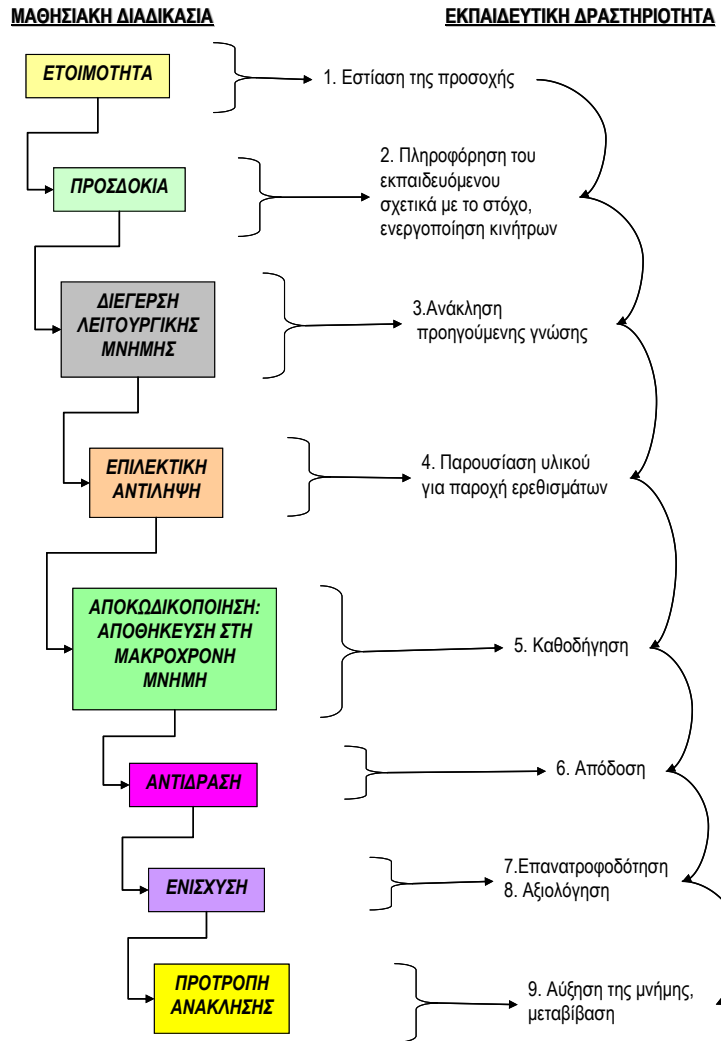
ΜΑΘΗΣΙΑΚΗ ΔΙΑΔΙΚΑΣΙΑ

ΕΚΠΑΙΔΕΥΤΙΚΗ ΔΡΑΣΤΗΡΙΟΤΗΤΑ

ΕΤΟΙΜΟΤΗΤΑ

1. Εστίαση της προσοχής

ΠΡΟΣΔΟΚΙΑ

2. Πληροφόρηση του εκπαιδευόμενου σχετικά με το στόχο, ενεργοποίηση κινήτρων

ΔΙΕΓΕΡΣΗ ΛΕΙΤΟΥΡΓΙΚΗΣ ΜΝΗΜΗΣ

3.Ανάκληση προηγούμενης γνώσης

ΕΠΙΛΕΚΤΙΚΗ ΑΝΤΙΛΗΨΗ

4. Παρουσίαση υλικού για παροχή ερεθισμάτων

ΑΠΟΚΩΔΙΚΟΠΟΙΗΣΗ: ΑΠΟΘΗΚΕΥΣΗ ΣΤΗ ΜΑΚΡΟΧΡΟΝΗ ΜΝΗΜΗ

5. Καθοδήγηση

ΑΝΤΙΔΡΑΣΗ

6. Απόδοση

ΕΝΙΣΧΥΣΗ

7.Επανατροφοδότηση
8. Αξιολόγηση

ΠΡΟΤΡΟΠΗ ΑΝΑΚΛΗΣΗΣ

9. Αύξηση της μνήμης, μεταβίβαση